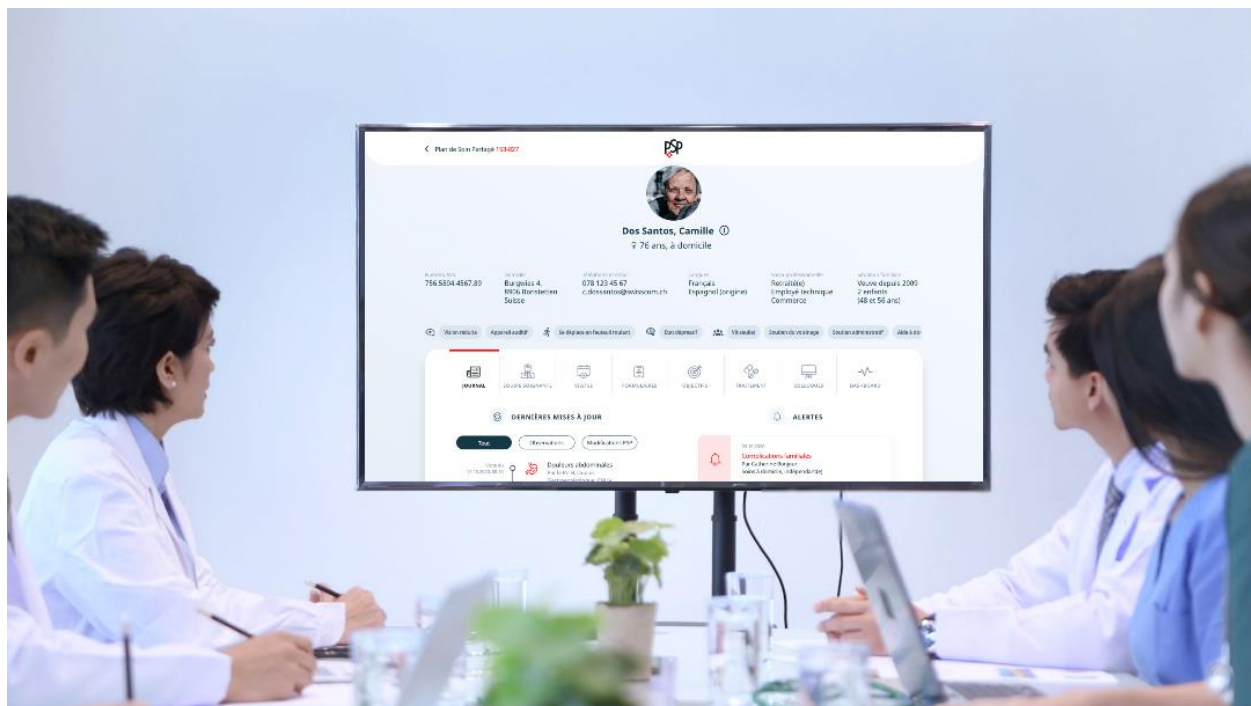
< Plan de Soin Partagé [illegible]

PSP

Dos Santos, Camille ⓘ

76 ans, à domicile

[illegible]
756.5804.4567.89

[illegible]
Burgwies 4,
8906 Bonstetten
Suisse

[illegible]
078 123 45 67
c.dossantos@swisscom.ch

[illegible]
Français
Espagnol (origine)

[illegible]
Retraité(e)
Employé technique
Commerce

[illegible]
Veuve depuis 2009
2 enfants
(48 et 56 ans)

Vision réduite · Appareil auditif · Se déplace en fauteuil roulant · Diabétique? · Vit seul(e) · Soutien du voisinage · Soutien administratif · Aide à do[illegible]

JOURNAL · DOCUMENTS · VISITES · FORMULAIRES · OBJECTIFS · TRAITEMENT · DIRECTIVES · DASHBOARD

DERNIÈRES MISES À JOUR

Tous · Observations · Modifications PSP

Douleurs abdominales
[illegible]

ALERTES

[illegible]
Constipation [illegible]
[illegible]
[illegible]